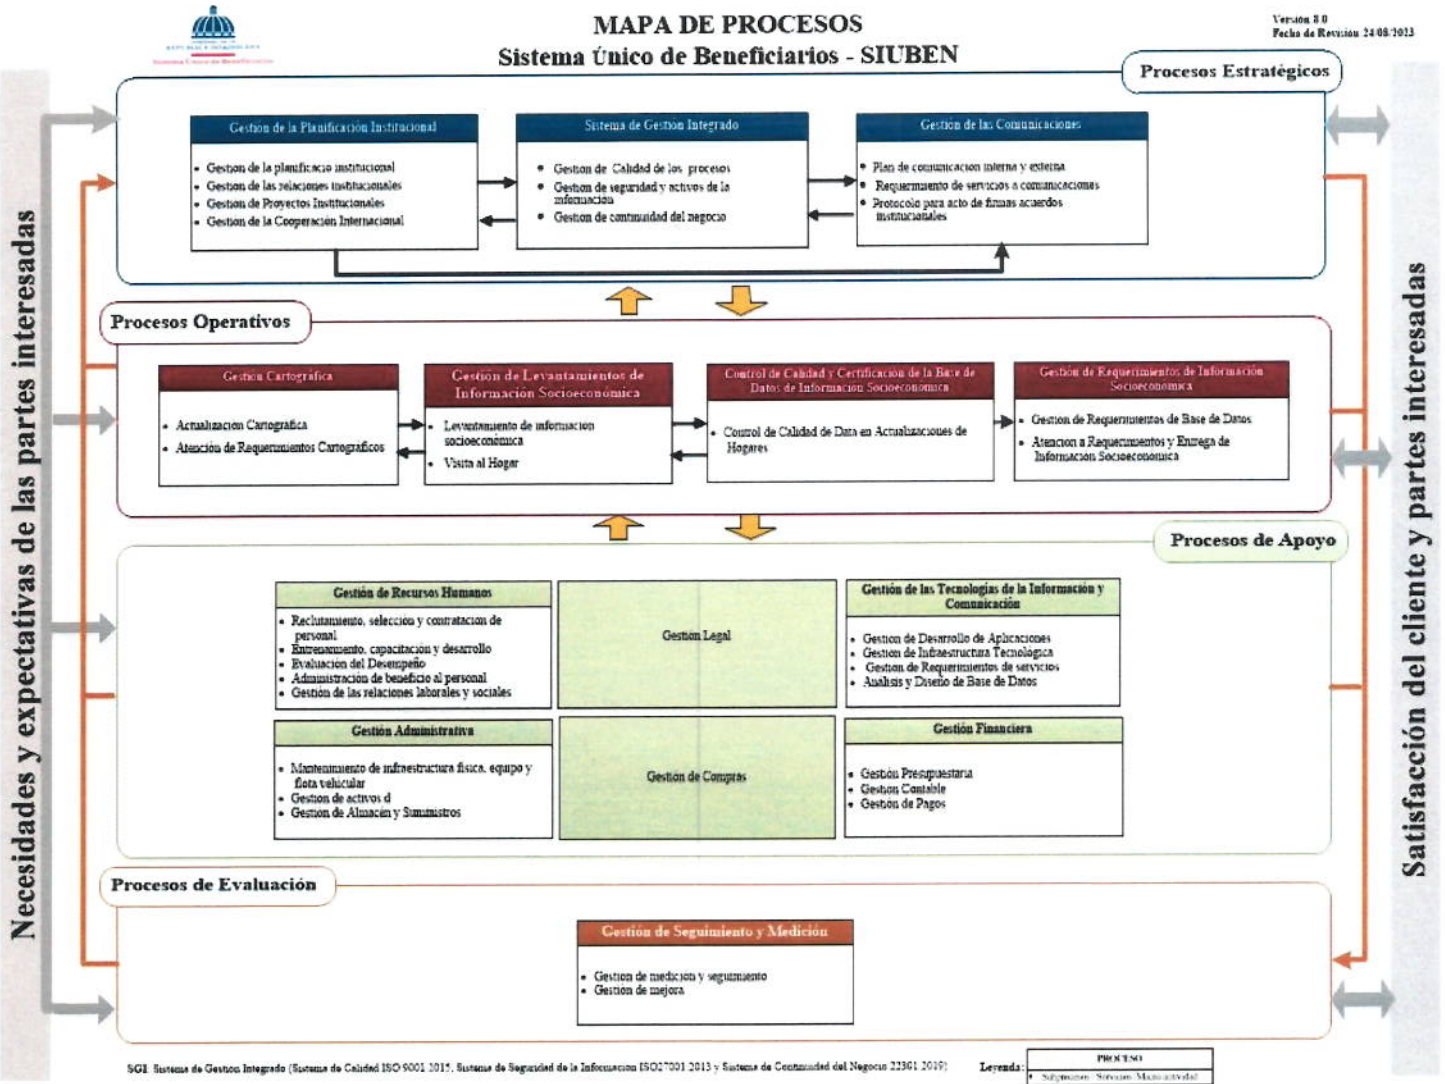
MAPA DE PROCESOS
Sistema Único de Beneficiarios - SIUBEN

Versión 8.0
Fecha de Revisión 24/08/2023

Necesidades y expectativas de las partes interesadas

Procesos Estratégicos

Gestion de la Planificación Institucional
- Gestion de la planificacio institucional
- Gestion de las relaciones institucionales
- Gestion de Proyectos Institucionales
- Gestion de la Cooperación Internacional

Sistema de Gestion Integrado
- Gestion de Calidad de los procesos
- Gestion de seguridad y activos de la informacion
- Gestion de continuidad del negocio

Gestion de las Comunicaciones
- Plan de comunicacion interna y externa
- Requerimiento de servicios a comunicaciones
- Protocolo para acto de firmas acuerdos institucionales

Procesos Operativos

Gestion Cartográfica
- Actualizacion Cartográfica
- Atención de Requerimientos Cartográficos

Gestion de Levantamientos de Información Socioeconómica
- Levantamiento de informacion socioeconómica
- Visita al Hogar

Control de Calidad y Certificación de la Base de Datos de Información Socioeconómica
- Control de Calidad de Data en Actualizaciones de Hogares

Gestión de Requerimientos de Información Socioeconómica
- Gestion de Requerimientos de Base de Datos
- Atencion a Requerimientos y Entrega de Información Socioeconomica

Procesos de Apoyo

Gestión de Recursos Humanos
- Reclutamiento, selección y contratacion de personal
- Entrenamiento, capacitación y desarrollo
- Evaluacion del Desempeño
- Administración de beneficio al personal
- Gestión de las relaciones laborales y sociales

Gestion Legal

Gestión de las Tecnologías de la Información y Comunicación
- Gestion de Desarrollo de Aplicaciones
- Gestion de Infraestructura Tecnológica
- Gestion de Requerimientos de servicios
- Analisis y Diseño de Base de Datos

Gestión Administrativa
- Mantenimiento de infraestructura física, equipo y flota vehicular
- Gestion de activos d
- Gestion de Almacén y Suministros

Gestion de Compras

Gestión Financiera
- Gestion Presupuestaria
- Gestion Contable
- Gestion de Pagos

Procesos de Evaluación

Gestión de Seguimiento y Medición
- Gestion de medicion y seguimiento
- Gestion de mejora

Satisfacción del cliente y partes interesadas

SGI: Sistema de Gestion Integrado (Sistema de Calidad ISO 9001:2015, Sistema de Seguridad de la Informacion ISO27001:2013 y Sistema de Continuidad del Negocio 22301:2019)

Leyenda: PROCESO
- Subprocesos / Servicios / Macro actividad